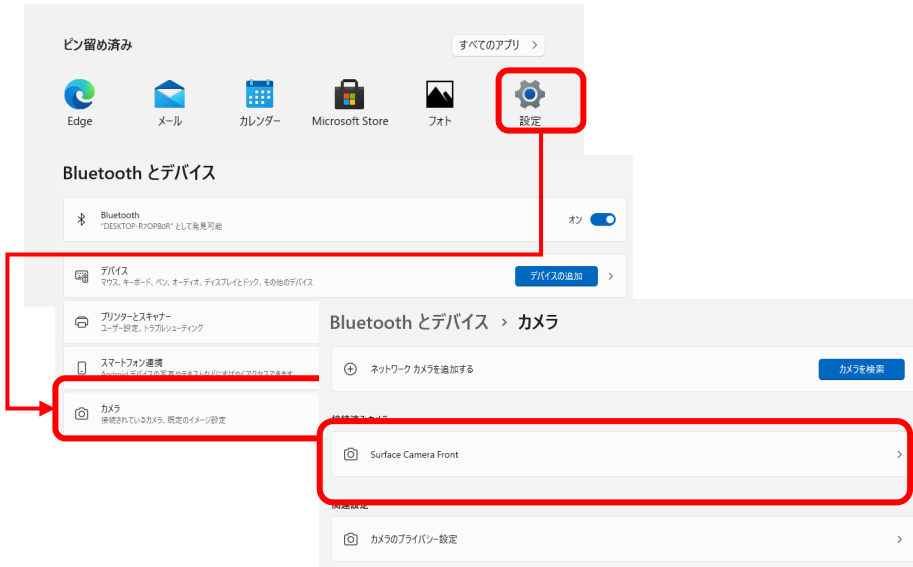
ピン留め済み

すべてのアプリ >

Edge

メール

カレンダー

Microsoft Store

フォト

設定

Bluetooth とデバイス

Bluetooth
"DESKTOP-R7OPB0R" として発見可能

オン

デバイス
マウス、キーボード、ペン、オーディオ、ディスプレイとドック、その他のデバイス

デバイスの追加 >

プリンターとスキャナー
ユーザー設定、トラブルシューティング

スマートフォン連携
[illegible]

カメラ
接続されているカメラ、既定のイメージ設定

Bluetooth とデバイス > カメラ

ネットワーク カメラを追加する

カメラを検索

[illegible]

Surface Camera Front >

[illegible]

カメラのプライバシー設定 >